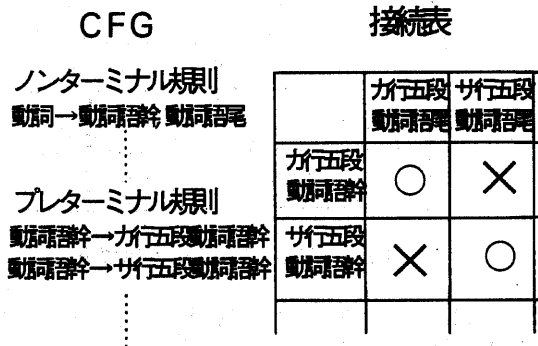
CFG

ノンターミナル規則
動詞→動詞語幹 動詞語尾

プレターミナル規則
動詞語幹→カ行五段動詞語幹
動詞語幹→サ行五段動詞語幹

接続表

| | カ行五段 動詞語尾 | サ行五段 動詞語尾 |
|---|---|---|
| カ行五段 動詞語幹 | ○ | × |
| サ行五段 動詞語幹 | × | ○ |
| | | |